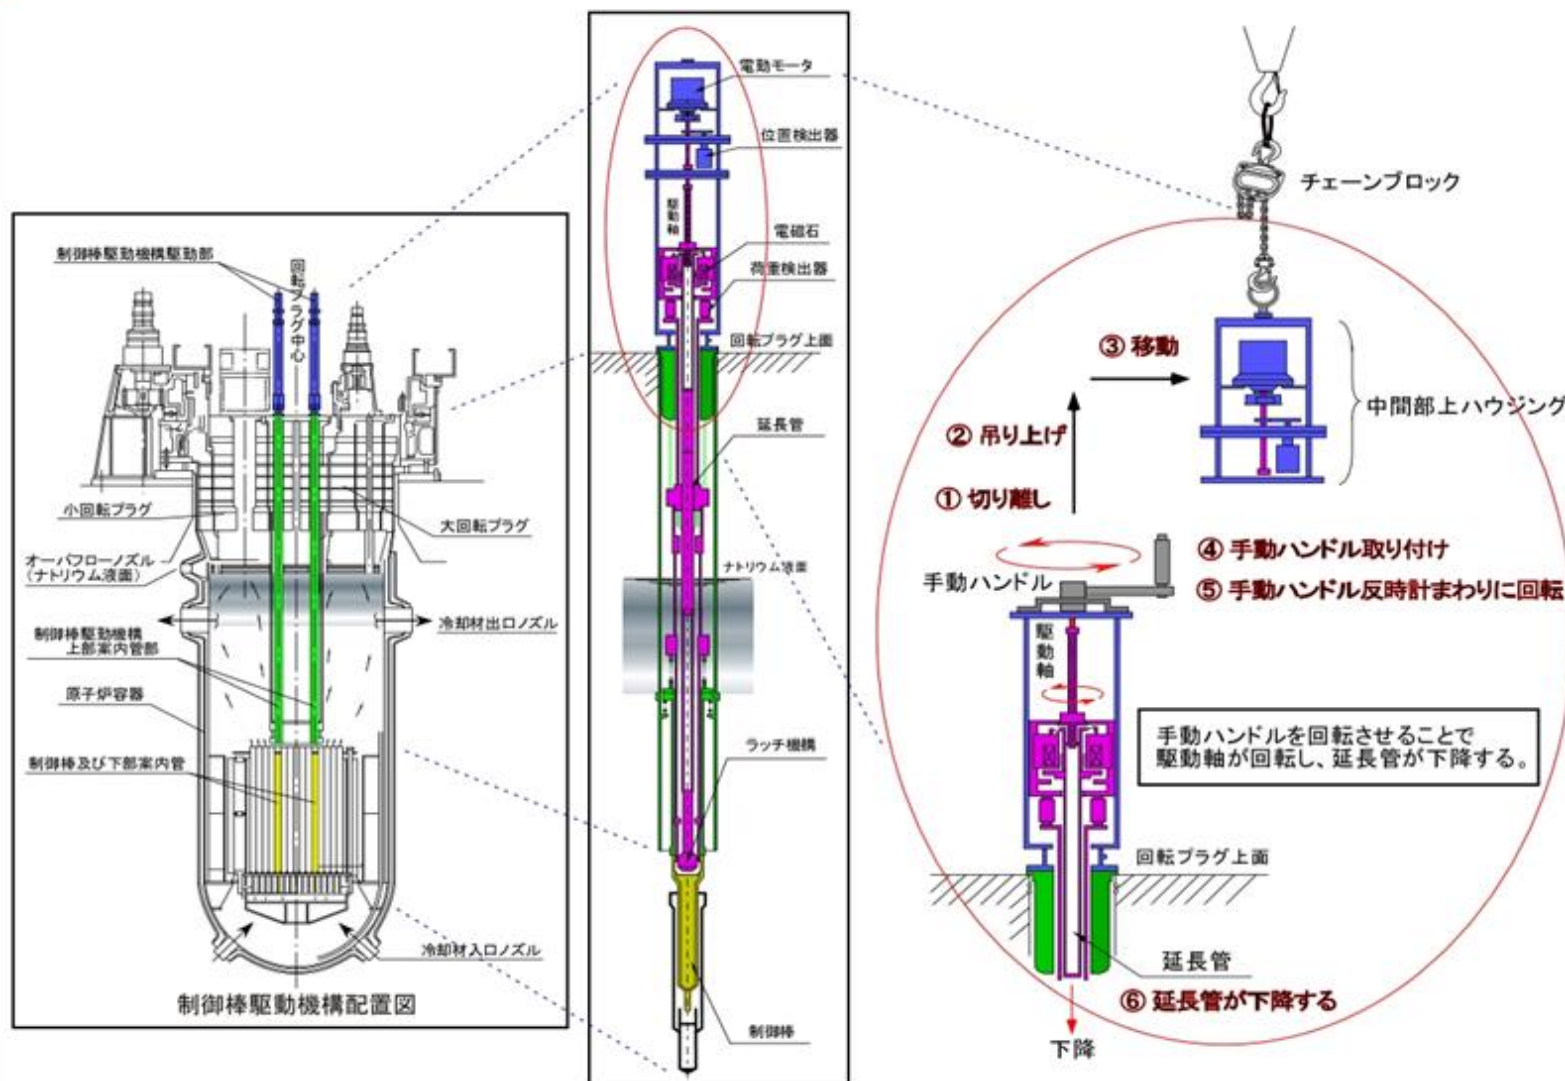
制御棒駆動機構駆動部

回転プラグ中心

小回転プラグ

オーバフローノズル（ナトリウム液面）

大回転プラグ

冷却材出口ノズル

制御棒駆動機構上部案内管部

原子炉容器

制御棒及び下部案内管

冷却材入口ノズル

制御棒駆動機構配置図

電動モータ

位置検出器

駆動軸

電磁石

荷重検出器

回転プラグ上面

延長管

ナトリウム液面

ラッチ機構

制御棒

チェーンブロック

③ 移動

中間部上ハウジング

② 吊り上げ

① 切り離し

④ 手動ハンドル取り付け

手動ハンドル

⑤ 手動ハンドル反時計まわりに回転

駆動軸

手動ハンドルを回転させることで駆動軸が回転し、延長管が下降する。

回転プラグ上面

延長管

⑥ 延長管が下降する

下降